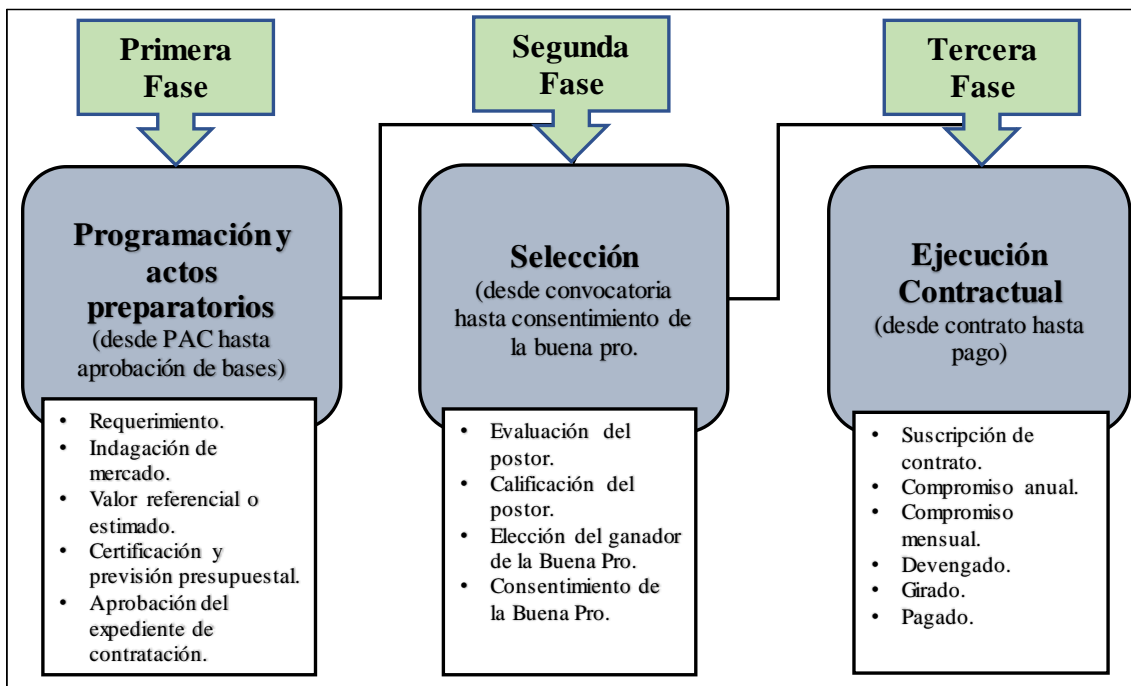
Primera Fase

Programación y actos preparatorios
(desde PAC hasta aprobación de bases)

- Requerimiento.
- Indagación de mercado.
- Valor referencial o estimado.
- Certificación y previsión presupuestal.
- Aprobación del expediente de contratación.

Segunda Fase

Selección
(desde convocatoria hasta consentimiento de la buena pro.

- Evaluación del postor.
- Calificación del postor.
- Elección del ganador de la Buena Pro.
- Consentimiento de la Buena Pro.

Tercera Fase

Ejecución Contractual
(desde contrato hasta pago)

- Suscripción de contrato.
- Compromiso anual.
- Compromiso mensual.
- Devengado.
- Girado.
- Pagado.